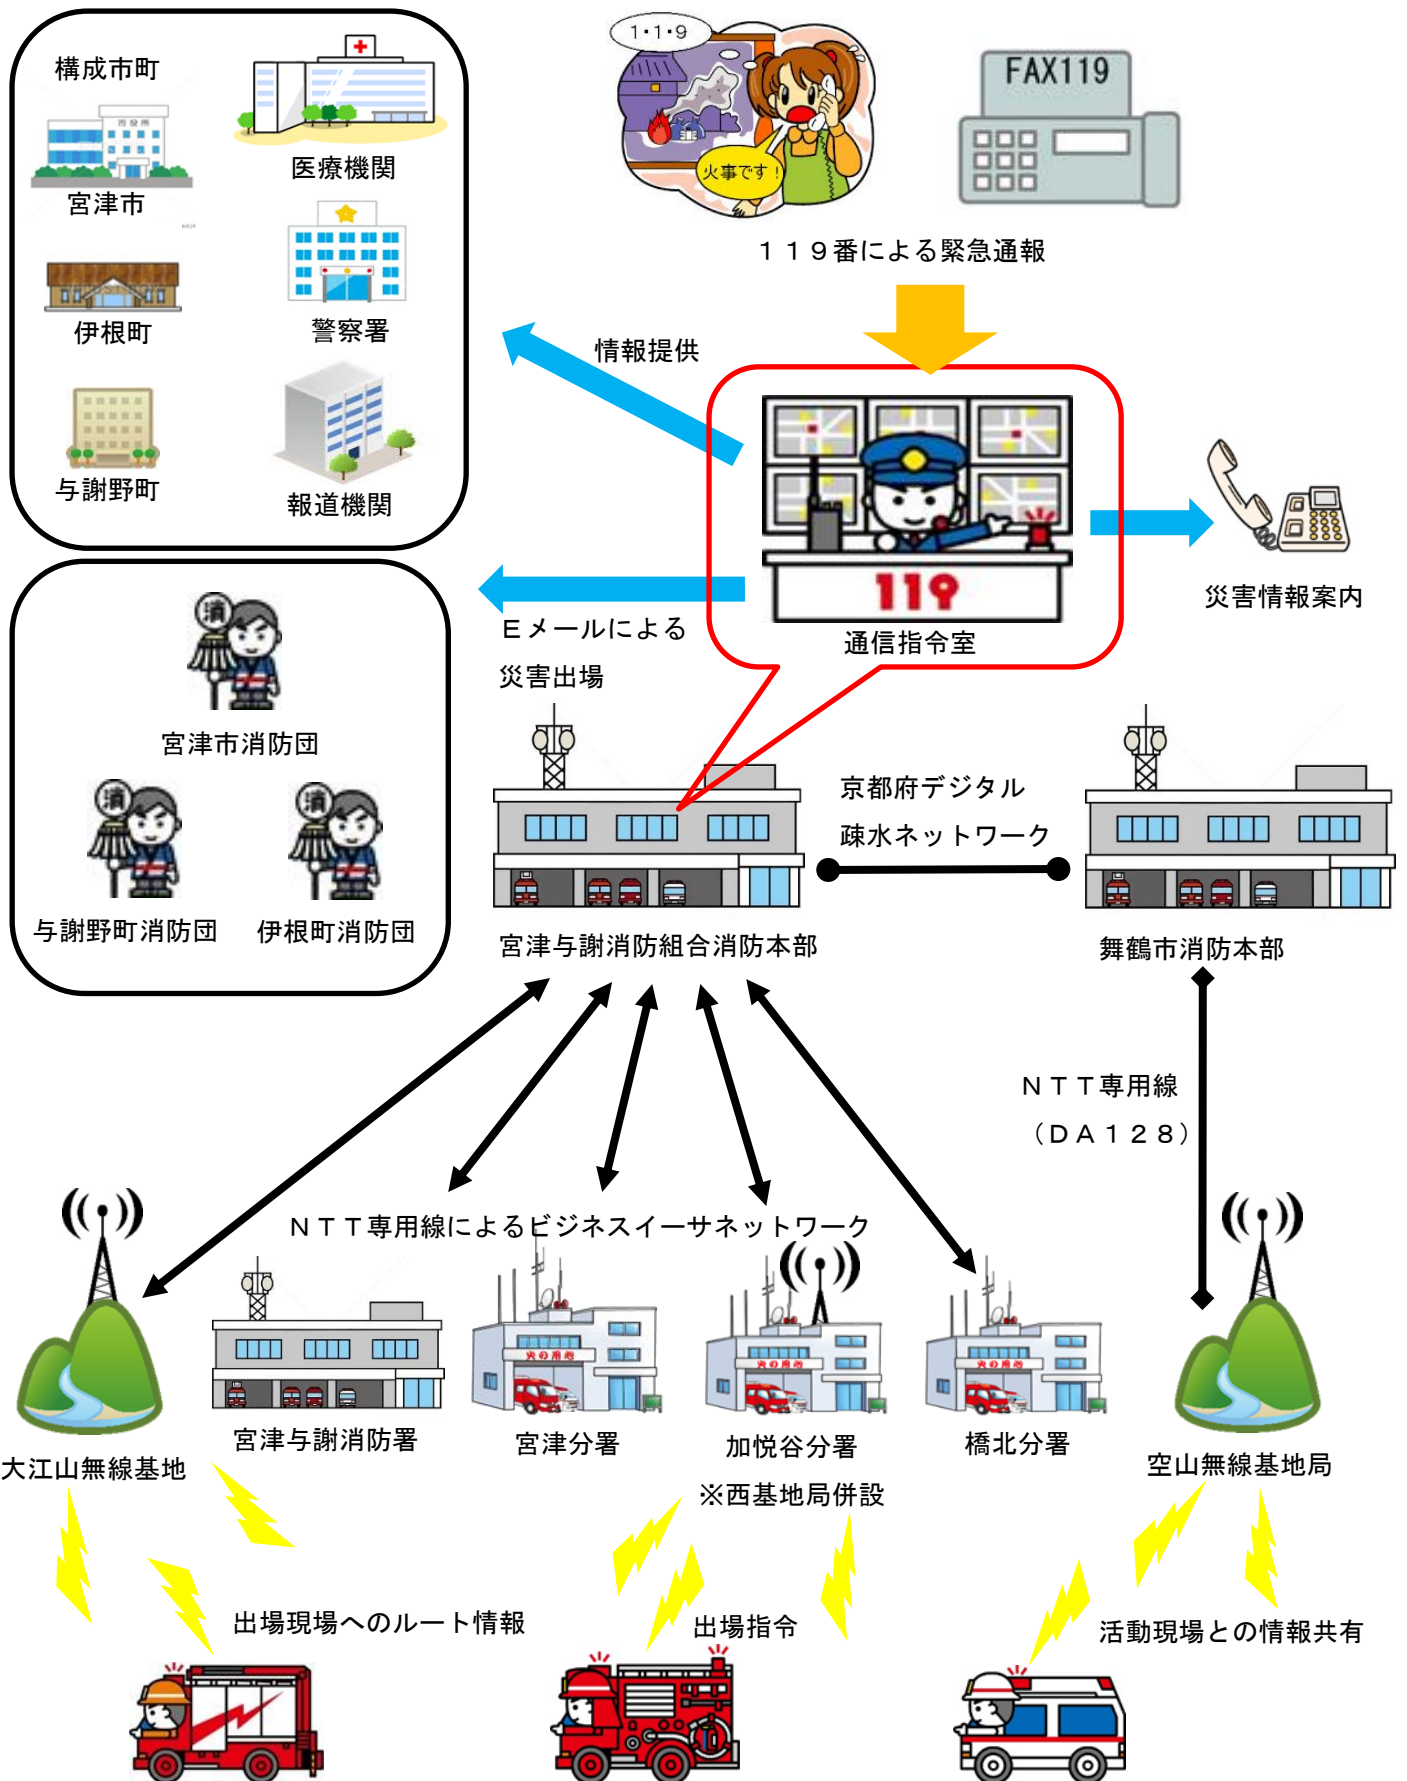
構成市町

医療機関

宮津市

警察署

伊根町

与謝野町

報道機関

1・1・9

火事です！

FAX119

１１９番による緊急通報

情報提供

119

通信指令室

災害情報案内

Ｅメールによる

災害出場

宮津市消防団

与謝野町消防団

伊根町消防団

京都府デジタル

疎水ネットワーク

宮津与謝消防組合消防本部

舞鶴市消防本部

ＮＴＴ専用線

（ＤＡ１２８）

ＮＴＴ専用線によるビジネスイーサネットワーク

大江山無線基地

宮津与謝消防署

宮津分署

加悦谷分署

※西基地局併設

橋北分署

空山無線基地局

出場現場へのルート情報

出場指令

活動現場との情報共有